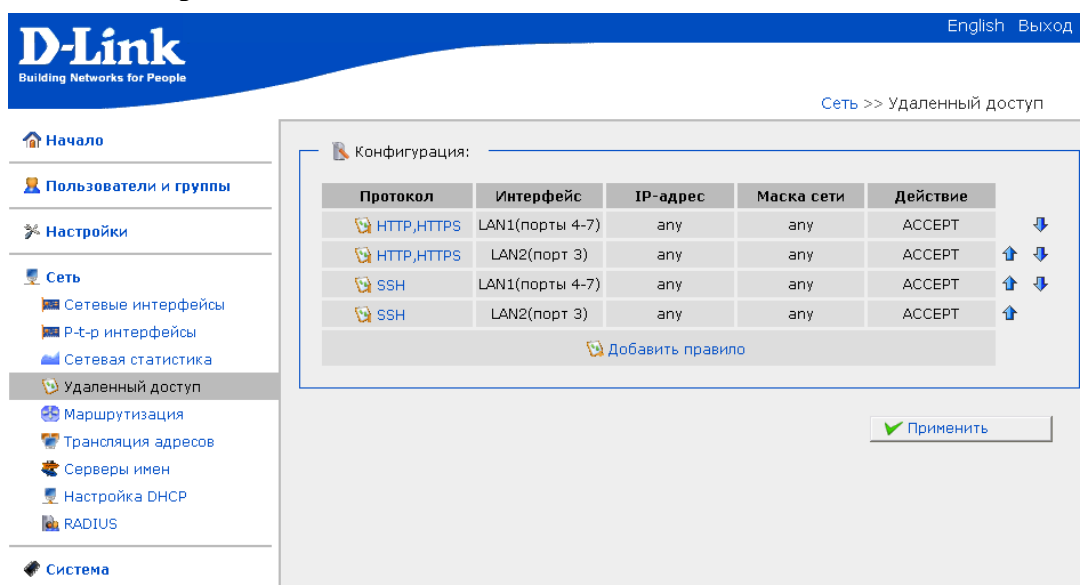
D-Link
Building Networks for People

English Выход

Сеть >> Удаленный доступ

Начало

Пользователи и группы

Настройки

Сеть
Сетевые интерфейсы
P-t-p интерфейсы
Сетевая статистика
Удаленный доступ
Маршрутизация
Трансляция адресов
Серверы имен
Настройка DHCP
RADIUS

Система

Конфигурация:

| Протокол | Интерфейс | IP-адрес | Маска сети | Действие |
|---|---|---|---|---|
| HTTP,HTTPS | LAN1(порты 4-7) | any | any | ACCEPT |
| HTTP,HTTPS | LAN2(порт 3) | any | any | ACCEPT |
| SSH | LAN1(порты 4-7) | any | any | ACCEPT |
| SSH | LAN2(порт 3) | any | any | ACCEPT |

Добавить правило

Применить